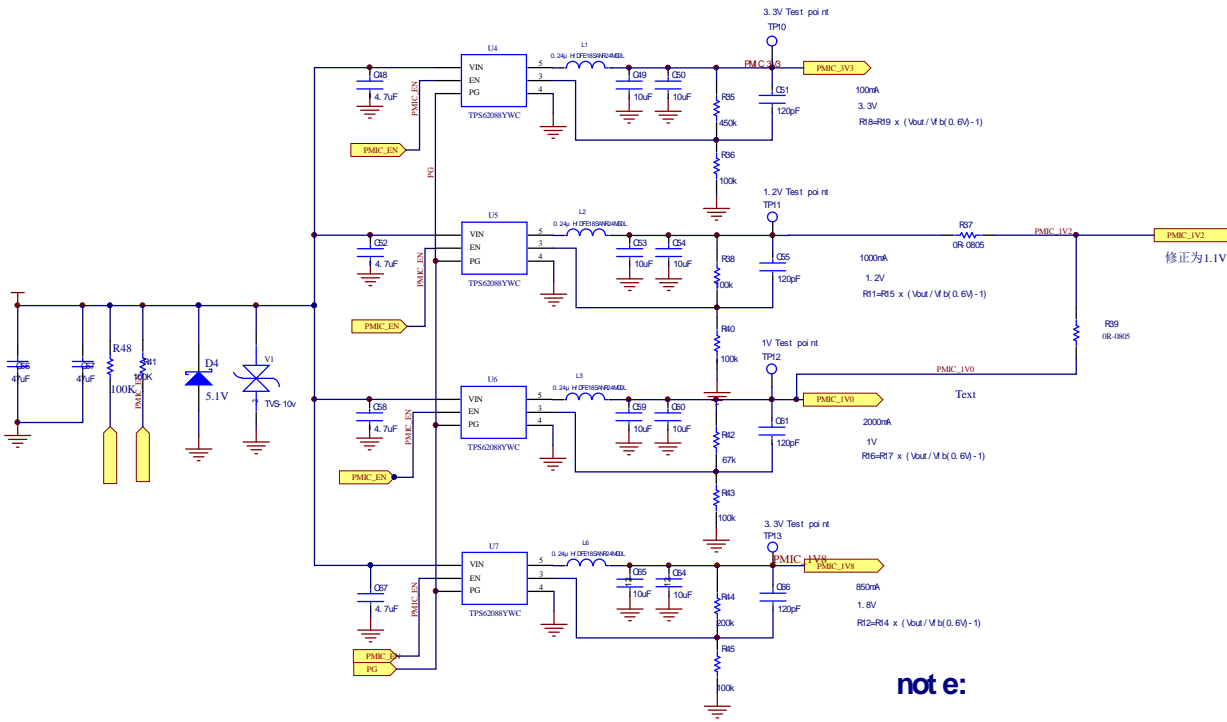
3.3V Test point
TP10
U4
L1
0.24u HDFE18SANR24MBL
5
3
4
VIN
EN
PG
C48
4.7uF
C49
10uF
C50
10uF
PMIC 3V3
PMIC_3V3
C51
120pF
R35
450k
R36
100k
100mA
3.3V
R18=R19 x (Vout/Vfb(0.6V)-1)
TPS62088YWC
PMIC_EN
PMIC_EN
PG
1.2V Test point
TP11
U5
L2
0.24u HDFE18SANR24MBL
5
3
4
VIN
EN
PG
C52
4.7uF
C53
10uF
C54
10uF
C55
120pF
R38
100k
R37
0R-0805
PMIC_1V2
PMIC_1V2
修正为1.1V
1000mA
1.2V
R11=R15 x (Vout/Vfb(0.6V)-1)
TPS62088YWC
PMIC_EN
PMIC_EN
R40
100k
R39
0R-0805
C56
47uF
C57
47uF
R48
100K
R41
100K
PMIC
D4
5.1V
V1
TVS-10v
1V Test point
TP12
PMIC_1V0
U6
L3
0.24u HDFE18SANR24MBL
5
3
4
VIN
EN
PG
C58
4.7uF
C59
10uF
C60
10uF
PMIC_1V0
Text
C61
120pF
R42
67k
R43
100k
2000mA
1V
R16=R17 x (Vout/Vfb(0.6V)-1)
TPS62088YWC
PMIC_EN
PMIC_EN
3.3V Test point
TP13
U7
L6
0.24u HDFE18SANR24MBL
5
3
4
VIN
EN
PG
C67
4.7uF
C65
10uF
C64
10uF
PMIC 1V8
PMIC_1V8
C66
120pF
R44
200k
R45
100k
850mA
1.8V
R12=R14 x (Vout/Vfb(0.6V)-1)
TPS62088YWC
PMIC_EN
PMIC_EN
PG
note: